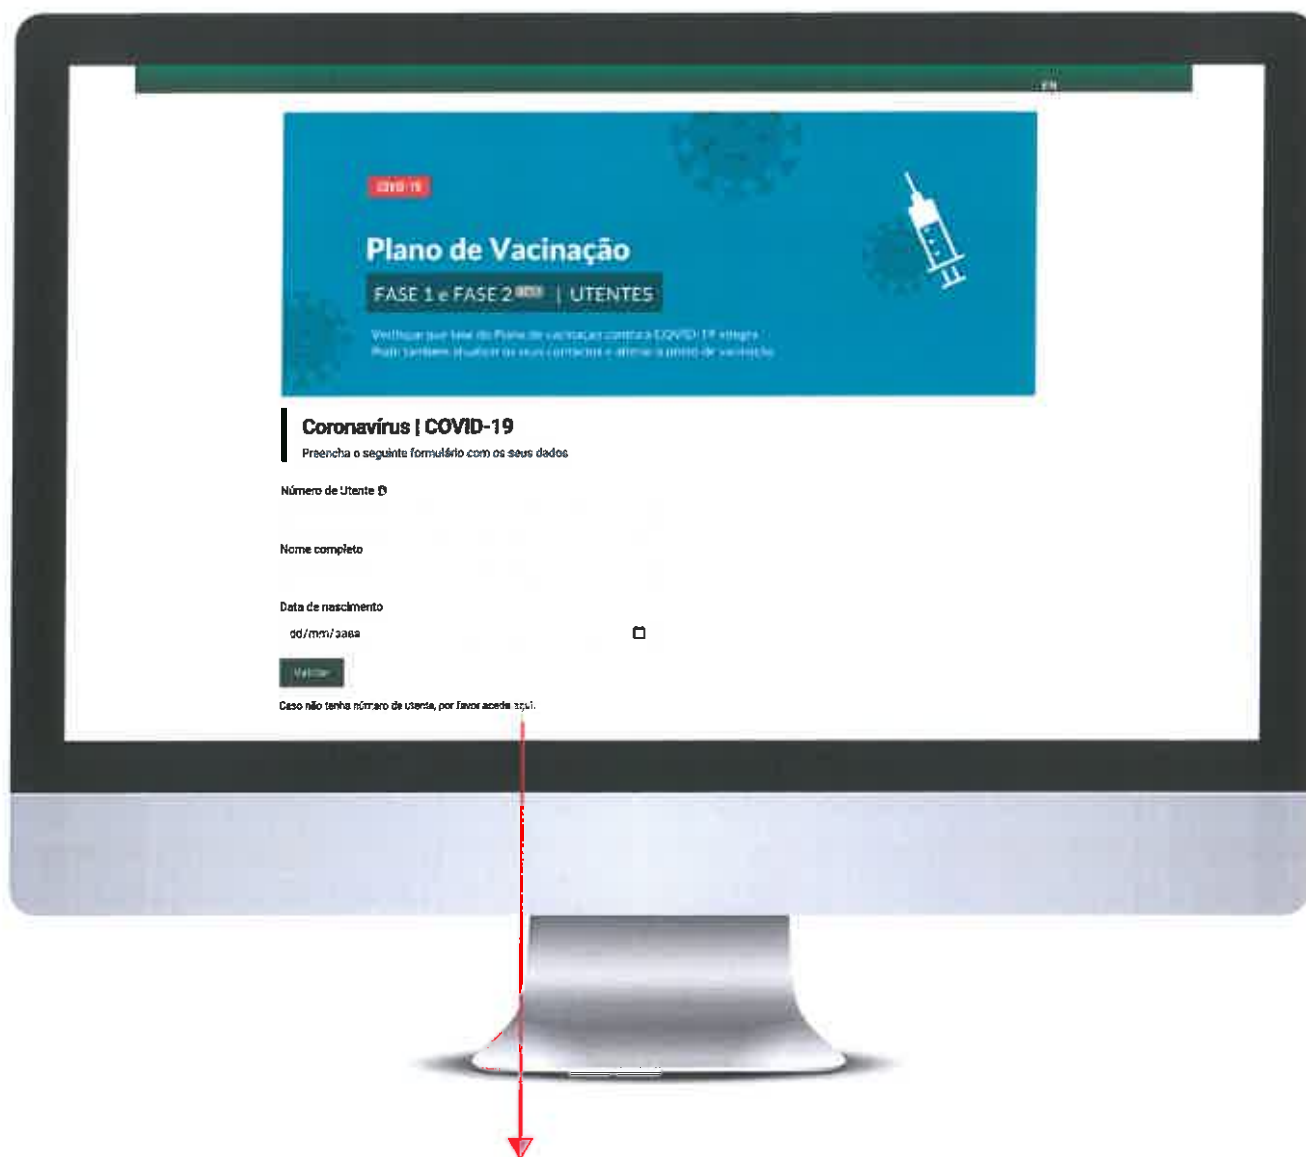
EN

COVID-19

Plano de Vacinação

FASE 1 e FASE 2 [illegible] | UTENTES

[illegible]
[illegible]

Coronavírus | COVID-19

Preencha o seguinte formulário com os seus dados

Número de Utente

Nome completo

Data de nascimento

dd/mm/aaaa

Validar

Caso não tenha número de utente, por favor aceda aqui.